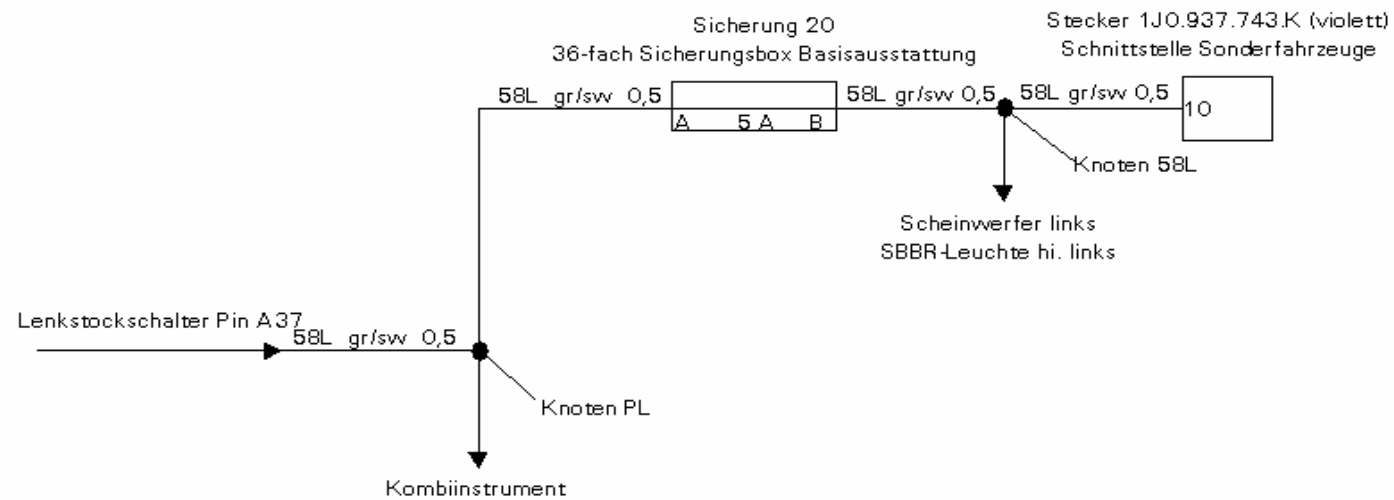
Sicherung 20
36-fach Sicherungsbox Basisausstattung

Stecker 1J0.937.743.K (violett)
Schnittstelle Sonderfahrzeuge

58L gr/sw 0,5

A 5 A B

58L gr/sw 0,5

58L gr/sw 0,5

10

Knoten 58L

Scheinwerfer links
SBBR-Leuchte hi. links

Lenkstockschalter Pin A37

58L gr/sw 0,5

Knoten PL

Kombiinstrument